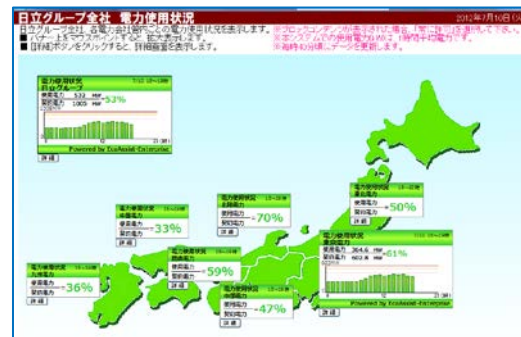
日立グループ全社 電力使用状況

2012年7月10日 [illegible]

日立グループ全社、各電力会社管内ごとの電力使用状況を表示します。
■ バナー上をマウスポイントすると、拡大表示します。
■ 詳細ボタンをクリックすると、詳細画面を表示します。

※グラフにデータが表示されない場合、「更新」を選択して下さい。
※本システムでの使用電力は約1〜2時間前の状況です。
※毎時40分頃にデータを更新します。

電力使用状況
日立グループ
使用電力 532 MW
契約電力 1005 MW
53%
Powered by EcoAssist-Enterprise
詳細

電力使用状況
北海道電力
使用電力
契約電力
50%
詳細

電力使用状況
北陸電力
契約電力
70%
詳細

電力使用状況
中部電力
使用電力
契約電力
33%
詳細

電力使用状況
関西電力
使用電力
契約電力
59%
詳細

電力使用状況
東京電力
使用電力 364.6 MW
契約電力 602.8 MW
61%
Powered by EcoAssist-Enterprise
詳細

電力使用状況
九州電力
使用電力
契約電力
36%
詳細

電力使用状況
中国電力
使用電力
契約電力
47%
詳細